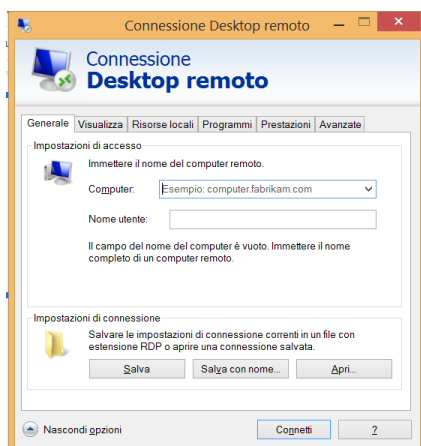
Connessione Desktop remoto

Connessione
Desktop remoto

Generale | Visualizza | Risorse locali | Programmi | Prestazioni | Avanzate

Impostazioni di accesso

Immettere il nome del computer remoto.

Computer: Esempio: computer.fabrikam.com

Nome utente:

Il campo del nome del computer è vuoto. Immettere il nome completo di un computer remoto.

Impostazioni di connessione

Salvare le impostazioni di connessione correnti in un file con estensione RDP o aprire una connessione salvata.

Salva | Salva con nome... | Apri...

Nascondi opzioni

Connetti | ?